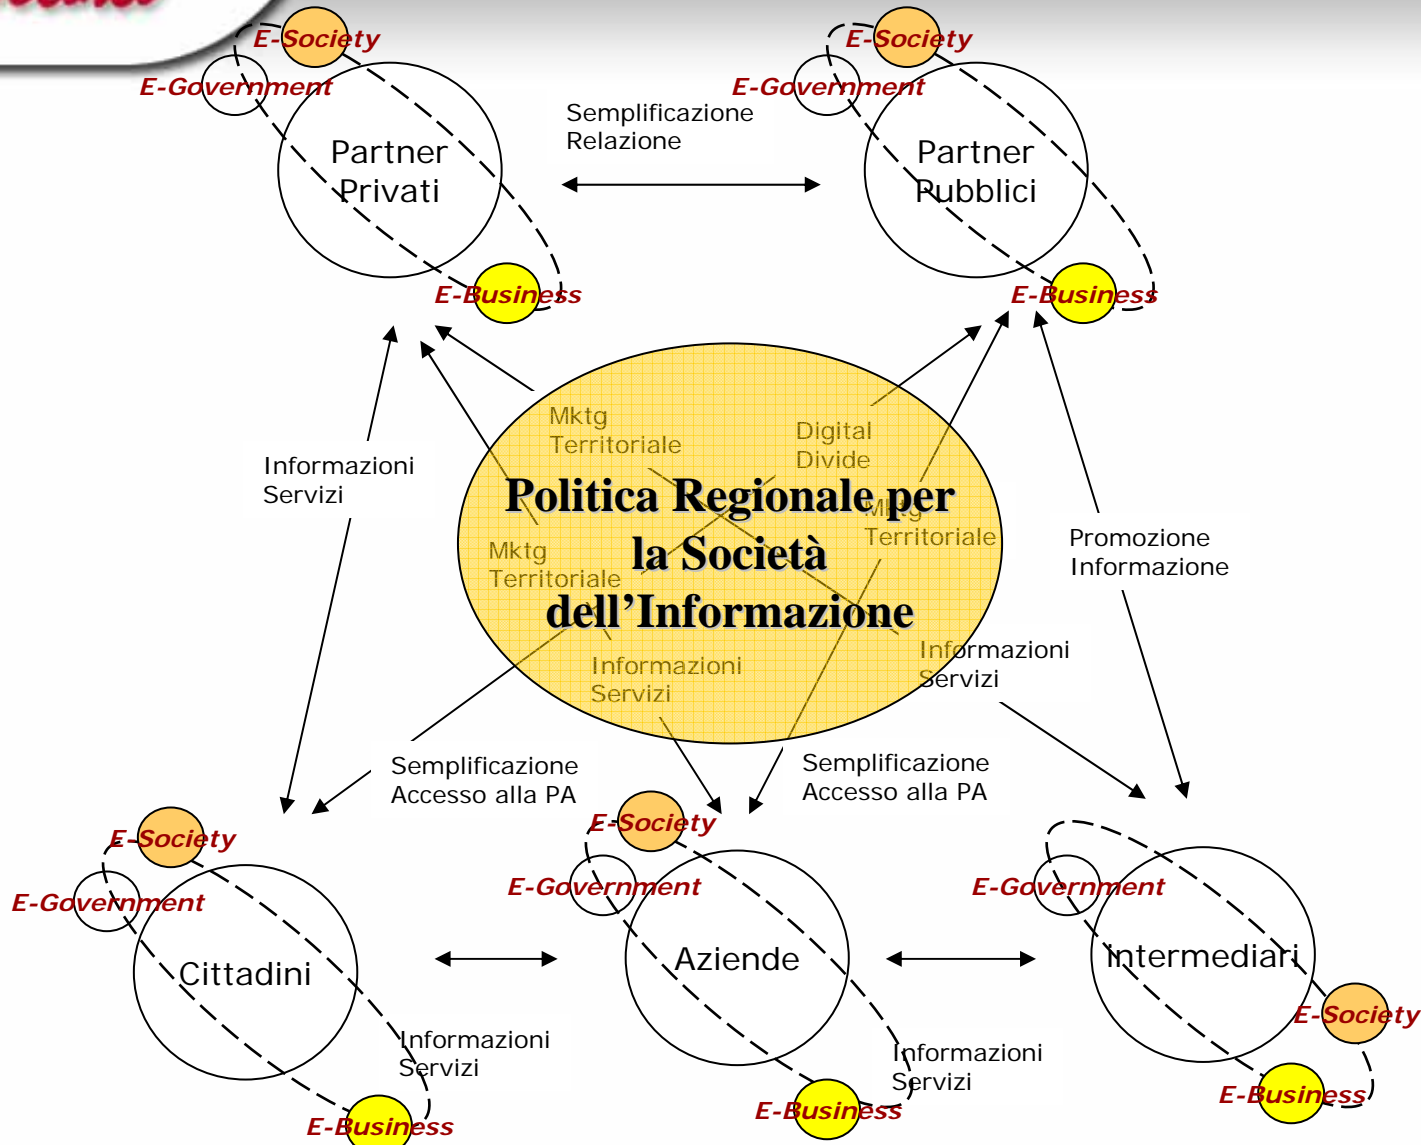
E-Society
E-Government
Partner Privati
E-Business

Semplificazione Relazione

E-Society
E-Government
Partner Pubblici
E-Business

Informazioni Servizi

Mktg Territoriale

Digital Divide

Politica Regionale per la Società dell'Informazione

Mktg Territoriale

Mktg Territoriale

Informazioni Servizi

Informazioni Servizi

Promozione Informazione

Semplificazione Accesso alla PA

Semplificazione Accesso alla PA

E-Society
E-Government
Cittadini
Informazioni Servizi
E-Business

E-Society
E-Government
Aziende
Informazioni Servizi
E-Business

E-Government
Intermediari
E-Society
E-Business